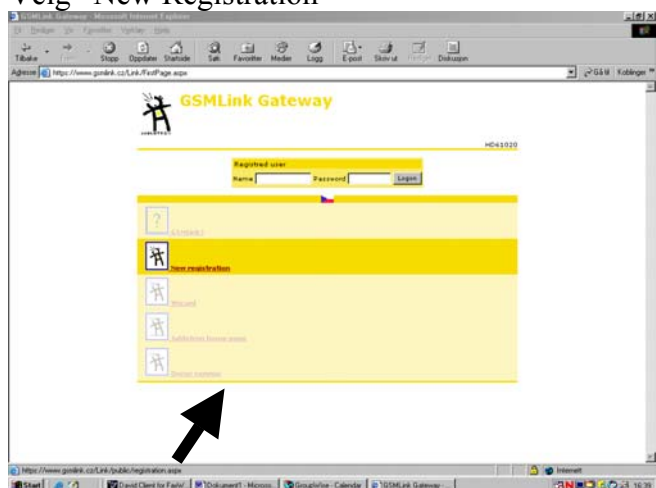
Velg "New Registration"

GSMLink Gateway - Microsoft Internet Explorer

Fil Rediger Vis Favoritter Verktøy Hjelp

Tilbake Frem Stopp Oppdater Startside Søk Favoritter Medier Logg E-post Skriv ut Rediger Diskusjon

Adresse https://www.gsmlink.cz/Link/FirstPage.aspx

Gå til Koblinger

GSMLink Gateway

HD61020

Registred user

Name Password Logon

GSMLINK?

New registration

Wizard

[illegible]

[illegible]

https://www.gsmlink.cz/Link/public/registration.aspx

Internett

Start David Client for Fashi! Dokument1 - Microso GroupWise - Calendar GSMLink Gateway 10:39